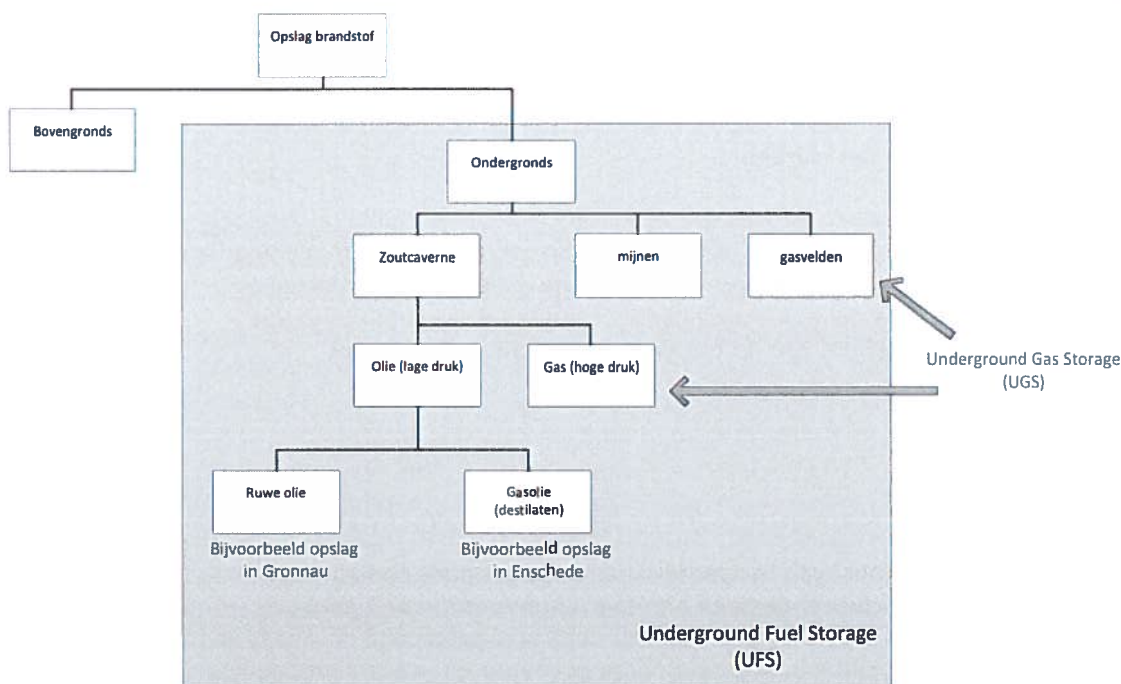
Opslag brandstof

Bovengronds

Ondergronds

Zoutcaverne

mijnen

gasvelden

Olie (lage druk)

Gas (hoge druk)

Underground Gas Storage (UGS)

Ruwe olie

Gasolie (destilaten)

Bijvoorbeeld opslag in Gronnau

Bijvoorbeeld opslag in Enschede

Underground Fuel Storage (UFS)